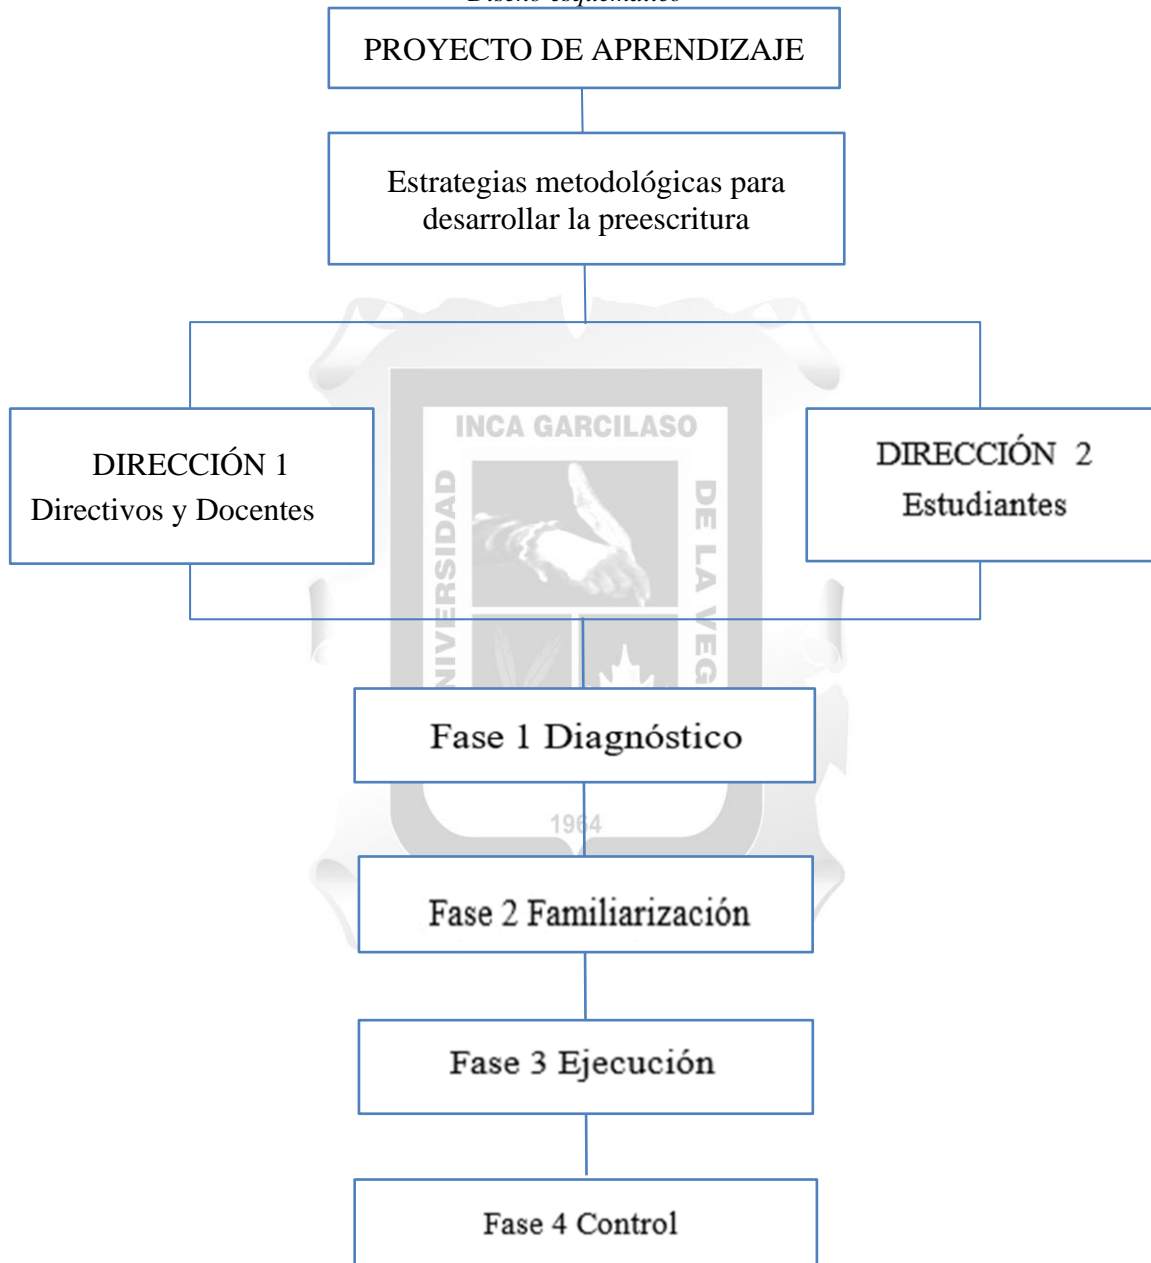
Diseño esquemático

PROYECTO DE APRENDIZAJE

Estrategias metodológicas para desarrollar la preescritura

DIRECCIÓN 1
Directivos y Docentes

DIRECCIÓN 2
Estudiantes

INCA GARCILASO
UNIVERSIDAD
DE LA VEGA
1964

Fase 1 Diagnóstico

Fase 2 Familiarización

Fase 3 Ejecución

Fase 4 Control